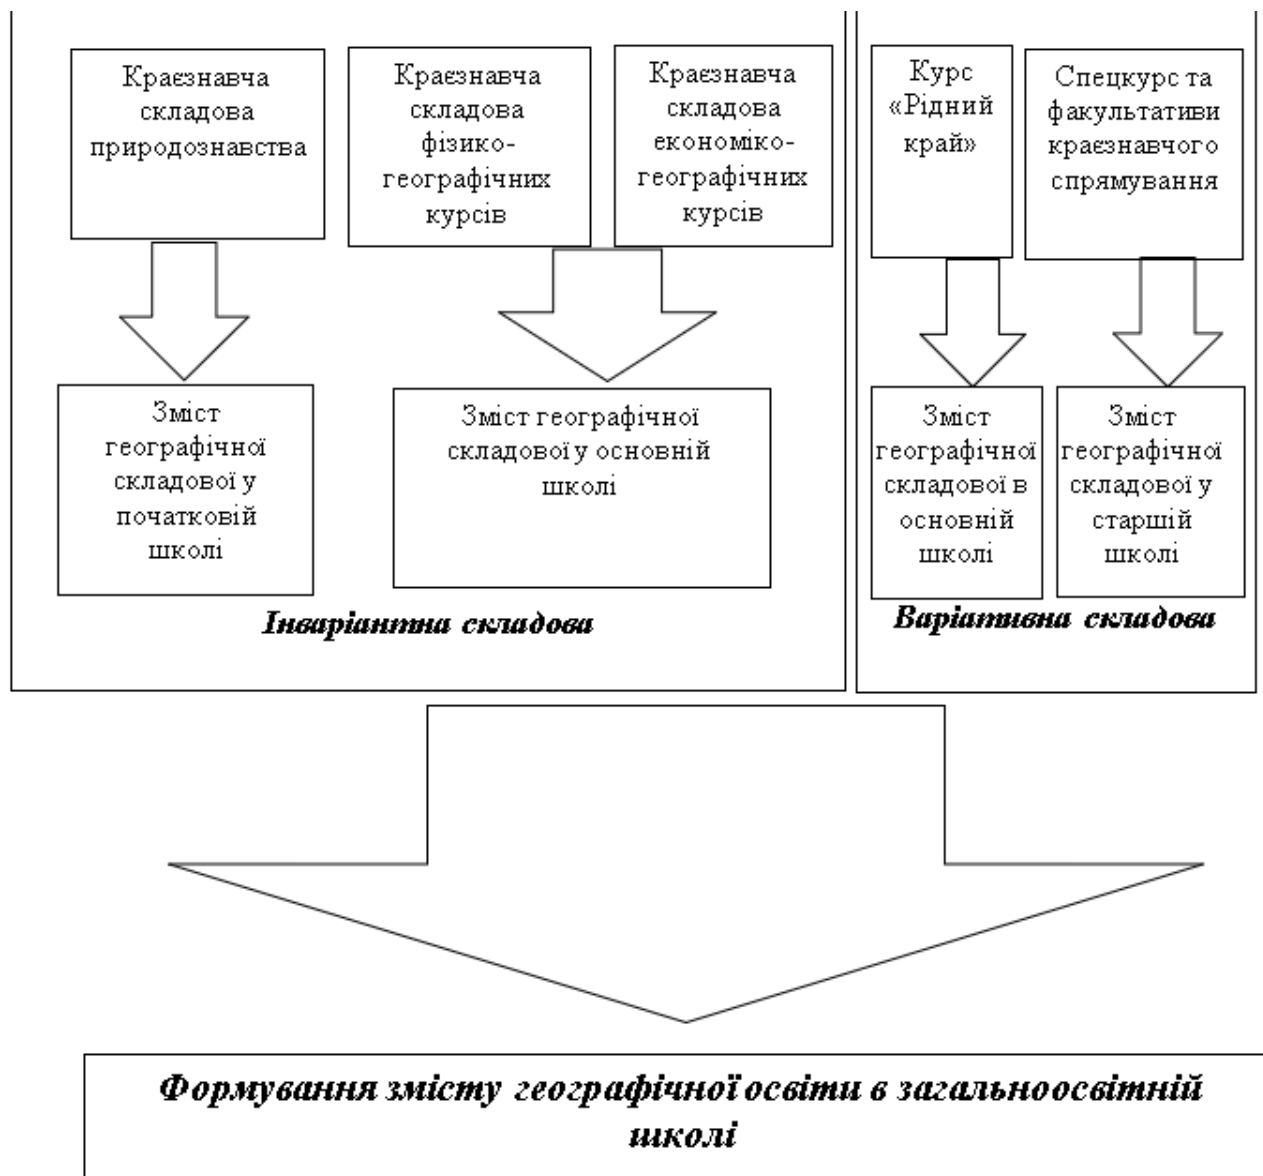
Краєзнавча складова природознавства

Краєзнавча складова фізико-географічних курсів

Краєзнавча складова економіко-географічних курсів

Курс «Рідний край»

Спецкурс та факультативи краєзнавчого спрямування

Зміст географічної складової у початковій школі

Зміст географічної складової у основній школі

Зміст географічної складової в основній школі

Зміст географічної складової у старшій школі

Інваріантна складова

Варіативна складова

Формування змісту географічної освіти в загальноосвітній школі